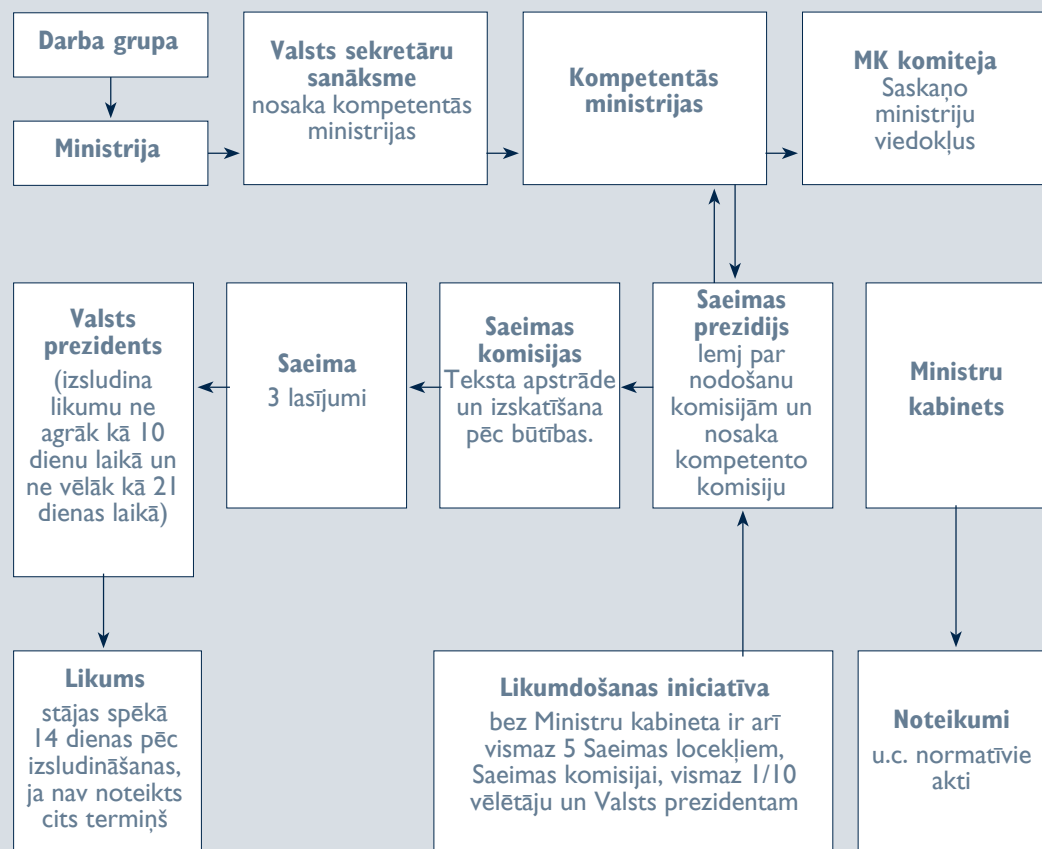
Darba grupa

Ministrija

Valsts sekretāru sanāksme
nosaka kompetentās ministrijas

Kompetentās ministrijas

MK komiteja
Saskaņo ministriju viedokļus

Valsts prezidents
(izsludina likumu ne agrāk kā 10 dienu laikā un ne vēlāk kā 21 dienas laikā)

Saeima
3 lasījumi

Saeimas komisijas
Teksta apstrāde un izskatīšana pēc būtības.

Saeimas prezidijs
lemj par nodošanu komisijām un nosaka kompetento komisiju

Ministru kabinets

Likums
stājas spēkā 14 dienas pēc izsludināšanas, ja nav noteikts cits termiņš

Likumdošanas iniciatīva
bez Ministru kabineta ir arī vismaz 5 Saeimas locekļiem, Saeimas komisijai, vismaz 1/10 vēlētāju un Valsts prezidentam

Noteikumi
u.c. normatīvie akti